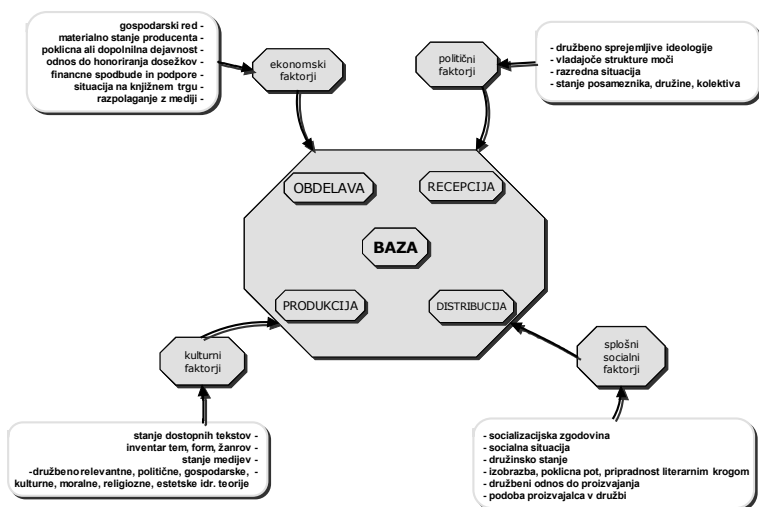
gospodarski red -
materialno stanje producenta -
poklicna ali dopolnilna dejavnost -
odnos do honoriranja dosežkov -
financne spodbude in podpore -
situacija na knjižnem trgu -
razpolaganje z mediji -

ekonomski faktorji

politični faktorji

- družbeno sprejemljive ideologije
- vladajoče strukture moči
- razredna situacija
- stanje posameznika, družine, kolektiva

OBDELAVA

RECEPCIJA

BAZA

PRODUKCIJA

DISTRIBUCIJA

kulturni faktorji

splošni socialni faktorji

stanje dostopnih tekstov -
inventar tem, form, žanrov -
stanje medijev -
-družbeno relevantne, politične, gospodarske, -
kulturne, moralne, religiozne, estetske idr. teorije

- socializacijska zgodovina
- socialna situacija
- družinsko stanje
- izobrazba, poklicna pot, pripradnost literarnim krogom
- družbeni odnos do proizvajanja
- podoba proizvajalca v družbi